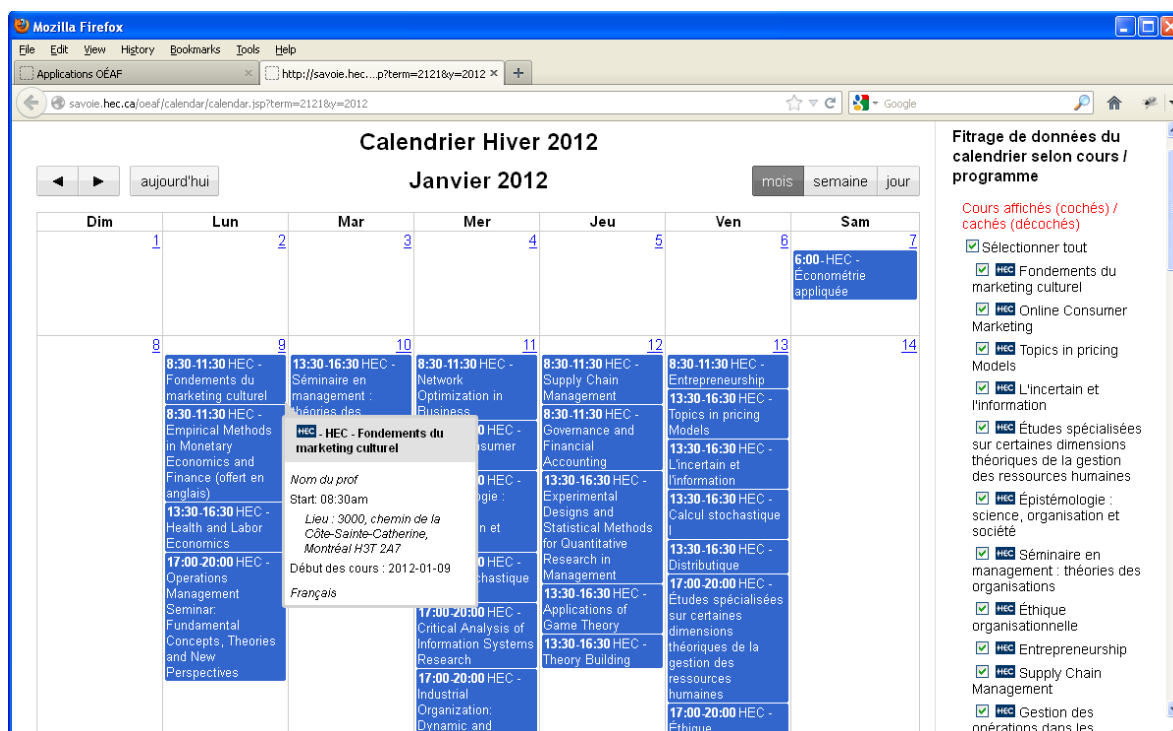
Mozilla Firefox

File Edit View History Bookmarks Tools Help

Applications OÉAF ×
http://savoie.hec....p?term=2121&y=2012 × +

savoie.hec.ca/oeaf/calendar/calendar.jsp?term=2121&y=2012

Google

Calendrier Hiver 2012

◄ ► aujourd'hui

Janvier 2012

mois semaine jour

| Dim | Lun | Mar | Mer | Jeu | Ven | Sam |
|---|---|---|---|---|---|---|
| 1 | 2 | 3 | 4 | 5 | 6 | 7 **6:00** - HEC - Économétrie appliquée |
| 8 | 9 **8:30-11:30** HEC - Fondements du marketing culturel **8:30-11:30** HEC - Empirical Methods in Monetary Economics and Finance (offert en anglais) **13:30-16:30** HEC - Health and Labor Economics **17:00-20:00** HEC - Operations Management Seminar: Fundamental Concepts, Theories and New Perspectives | 10 **13:30-16:30** HEC - Séminaire en management : théories des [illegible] | 11 **8:30-11:30** HEC - Network Optimization in Business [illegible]sumer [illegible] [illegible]0 HEC - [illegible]gie : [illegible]n et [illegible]0 HEC - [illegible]chastique **17:00-20:00** HEC - Critical Analysis of Information Systems Research **17:00-20:00** HEC - Industrial Organization: Dynamic and | 12 **8:30-11:30** HEC - Supply Chain Management **8:30-11:30** HEC - Governance and Financial Accounting **13:30-16:30** HEC - Experimental Designs and Statistical Methods for Quantitative Research in Management **13:30-16:30** HEC - Applications of Game Theory **13:30-16:30** HEC - Theory Building | 13 **8:30-11:30** HEC - Entrepreneurship **13:30-16:30** HEC - Topics in pricing Models **13:30-16:30** HEC - L'incertain et l'information **13:30-16:30** HEC - Calcul stochastique I **13:30-16:30** HEC - Distributique **17:00-20:00** HEC - Études spécialisées sur certaines dimensions théoriques de la gestion des ressources humaines **17:00-20:00** HEC - Éthique | 14 |

HEC - HEC - Fondements du marketing culturel

Nom du prof

Start: 08:30am

Lieu : 3000, chemin de la Côte-Sainte-Catherine, Montréal H3T 2A7

Début des cours : 2012-01-09

Français

Fitrage de données du calendrier selon cours / programme

Cours affichés (cochés) / cachés (décochés)

Sélectionner tout
HEC Fondements du marketing culturel
HEC Online Consumer Marketing
HEC Topics in pricing Models
HEC L'incertain et l'information
HEC Études spécialisées sur certaines dimensions théoriques de la gestion des ressources humaines
HEC Épistémologie : science, organisation et société
HEC Séminaire en management : théories des organisations
HEC Éthique organisationnelle
HEC Entrepreneurship
HEC Supply Chain Management
HEC Gestion des opérations dans les